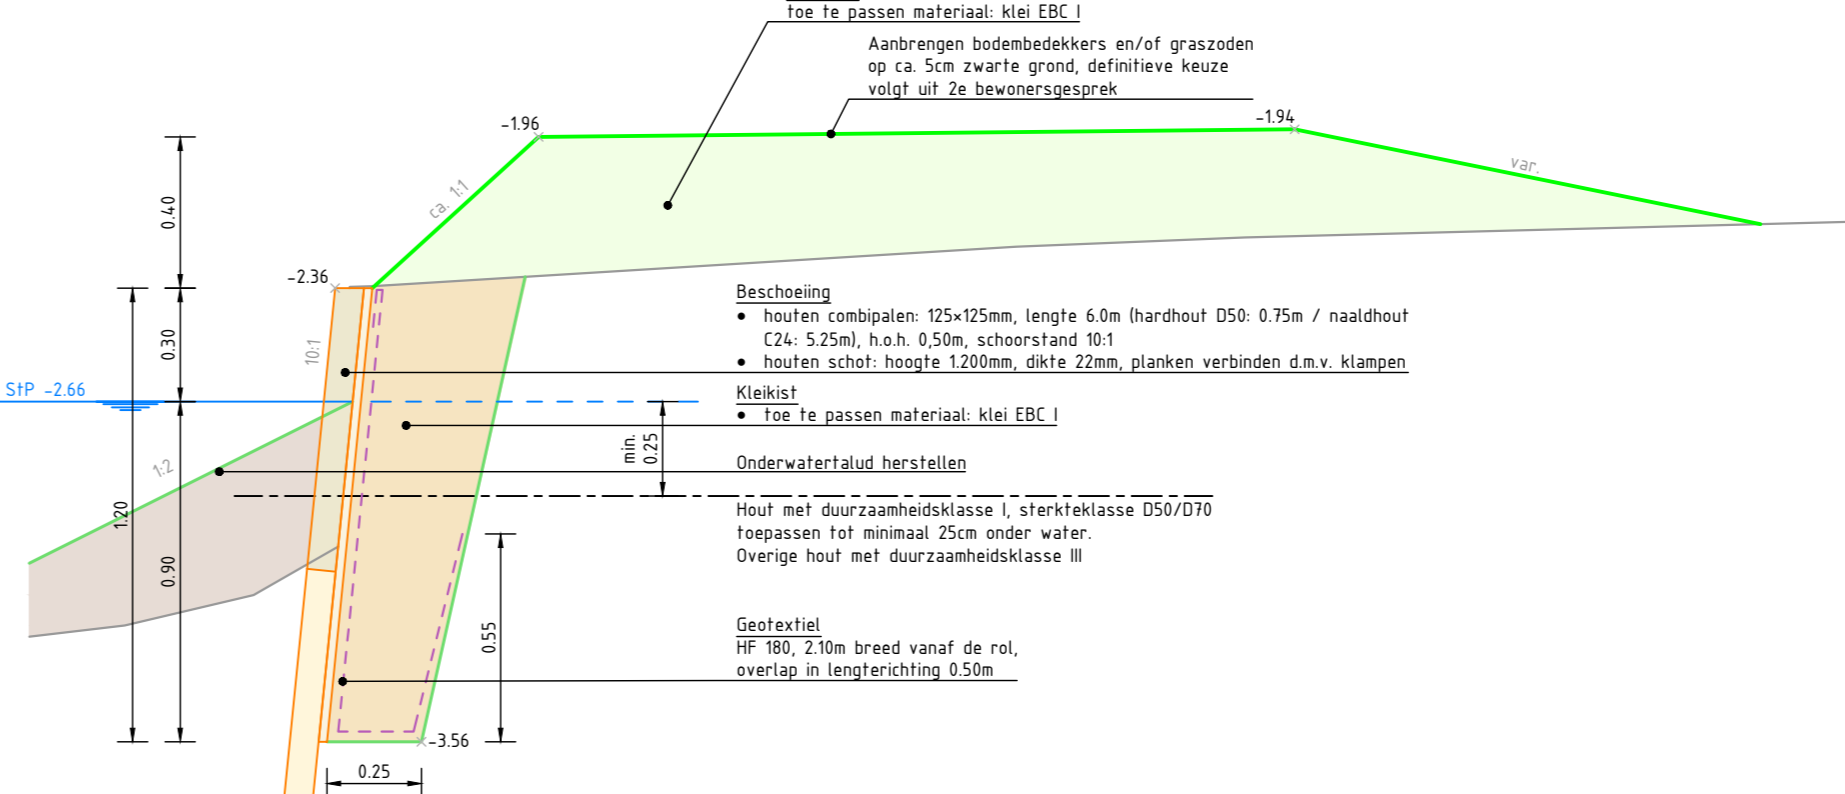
toe te passen materiaal: klei EBC I

Aanbrengen bodembedekkers en/of graszoden op ca. 5cm zwarte grond, definitieve keuze volgt uit 2e bewonersgesprek

-1.96

-1.94

var.

ca. 1:1

0.40

-2.36

0.30

10:1

StP -2.66

1:2

1.20

0.90

Beschoeiing
• houten combipalen: 125×125mm, lengte 6.0m (hardhout D50: 0.75m / naaldhout C24: 5.25m), h.o.h. 0,50m, schoorstand 10:1
• houten schot: hoogte 1.200mm, dikte 22mm, planken verbinden d.m.v. klampen

Kleikist
• toe te passen materiaal: klei EBC I

min. 0.25

Onderwatertalud herstellen

Hout met duurzaamheidsklasse I, sterkteklasse D50/D70 toepassen tot minimaal 25cm onder water.
Overige hout met duurzaamheidsklasse III

0.55

Geotextiel
HF 180, 2.10m breed vanaf de rol, overlap in lengterichting 0.50m

-3.56

0.25